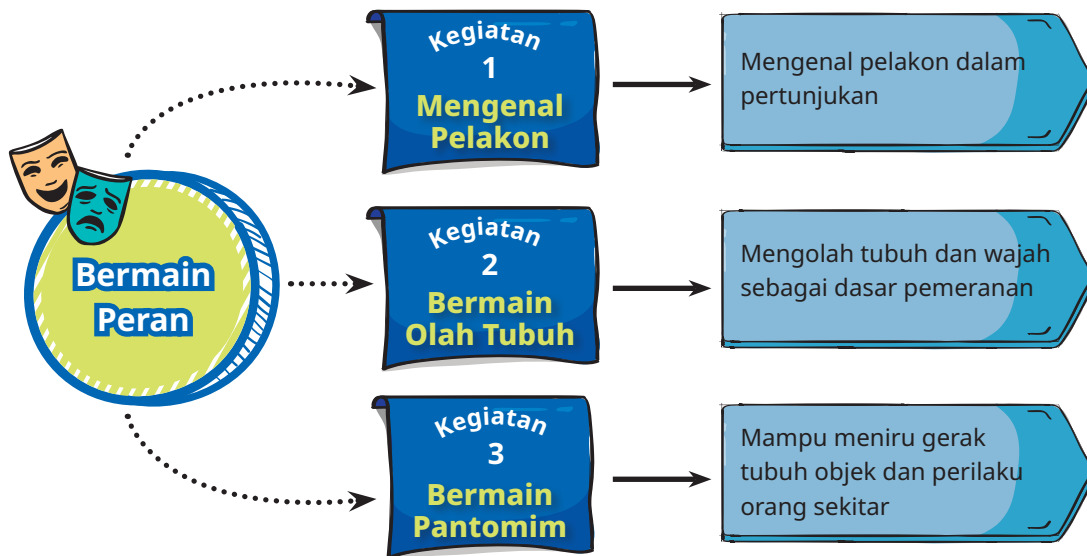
Bermain Peran

Kegiatan
1
Mengenal Pelakon

Mengenal pelakon dalam pertunjukan

Kegiatan
2
Bermain Olah Tubuh

Mengolah tubuh dan wajah sebagai dasar pemeranan

Kegiatan
3
Bermain Pantomim

Mampu meniru gerak tubuh objek dan perilaku orang sekitar